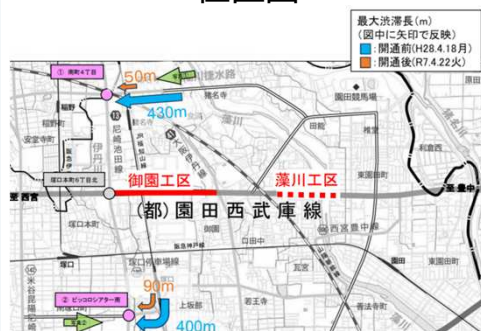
最大渋滞長（m）
（図中に矢印で反映）
：開通前（H28.4.18月）
：開通後（R7.4.22火）

① 南町4丁目
50m
430m
稲野
伊丹
尼崎池田線
猪名寺
藻川
園田競馬場
御園工区
藻川工区
（都）園田西武庫線
塚口本町6丁目北
西宮
御園
東園田町
塚口
塚口本町
西宮豊中
② ピッコロシアター南
90m
400m
上坂部
若王寺
南清水